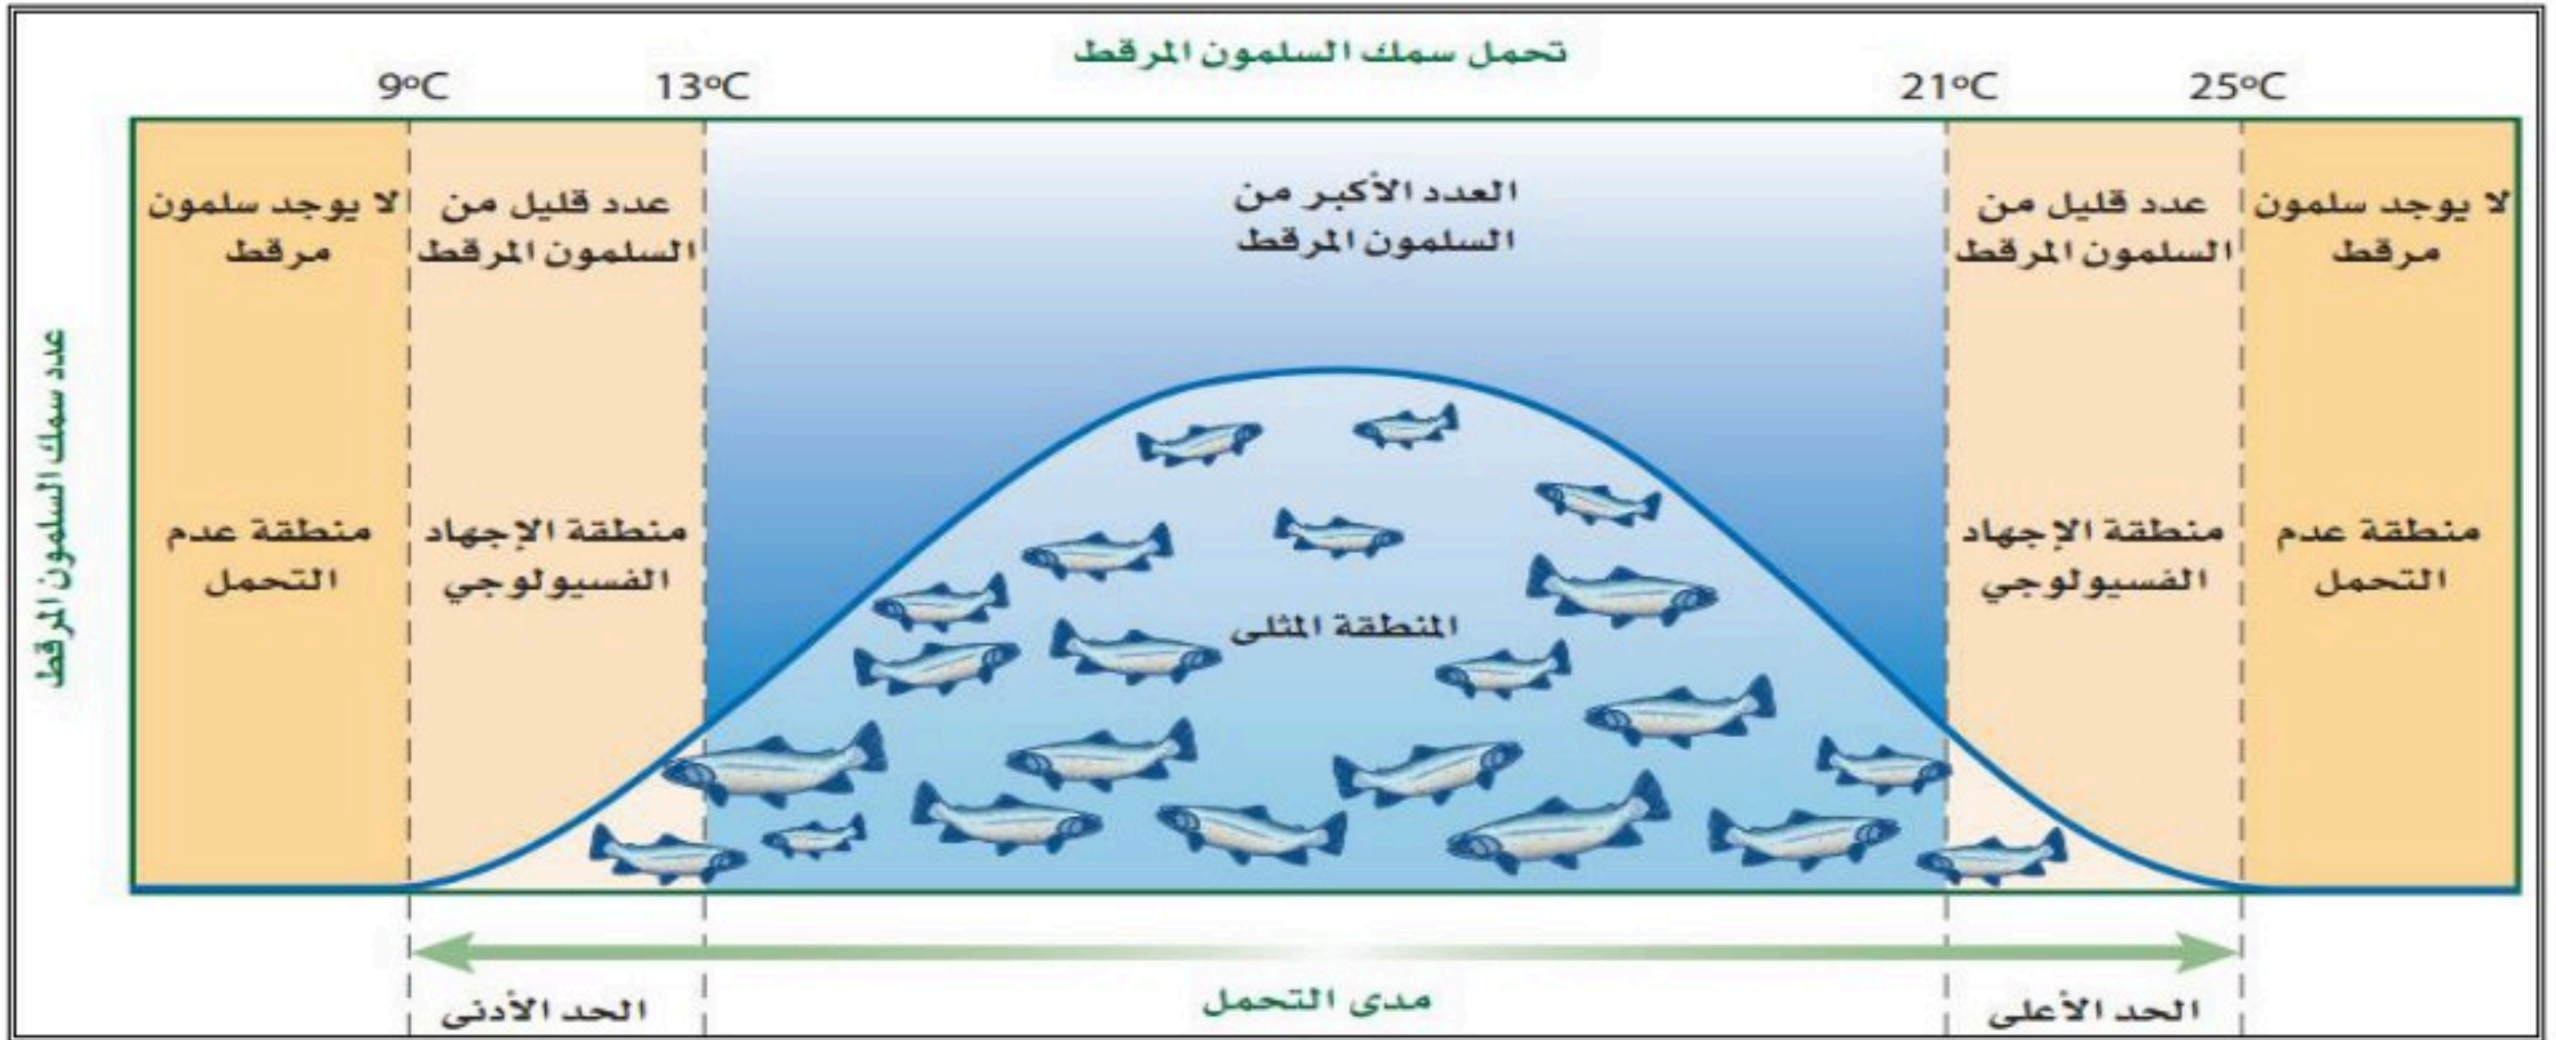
تحمل سمك السلمون المرقط

9°C 13°C 21°C 25°C

عدد سمك السلمون المرقط

لا يوجد سلمون مرقط

عدد قليل من السلمون المرقط

العدد الأكبر من السلمون المرقط

عدد قليل من السلمون المرقط

لا يوجد سلمون مرقط

منطقة عدم التحمل

منطقة الإجهاد الفسيولوجي

المنطقة المثلى

منطقة الإجهاد الفسيولوجي

منطقة عدم التحمل

الحد الأدنى

مدى التحمل

الحد الأعلى